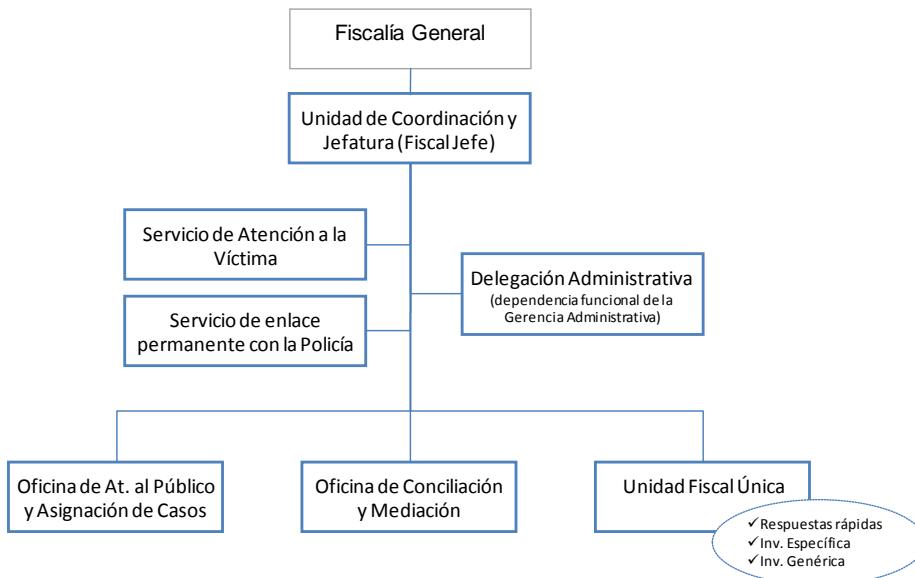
Fiscalía General

Unidad de Coordinación y Jefatura (Fiscal Jefe)

Servicio de Atención a la Víctima

Servicio de enlace permanente con la Policía

Delegación Administrativa
(dependencia funcional de la Gerencia Administrativa)

Oficina de At. al Público y Asignación de Casos

Oficina de Conciliación y Mediación

Unidad Fiscal Única

✓Respuestas rápidas
✓Inv. Específica
✓Inv. Genérica